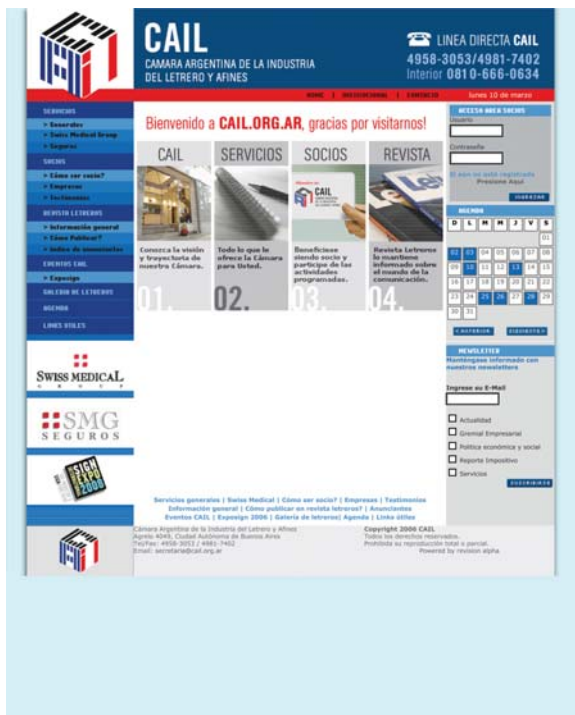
CAIL
CAMARA ARGENTINA DE LA INDUSTRIA DEL LETRERO Y AFINES

LINEA DIRECTA CAIL
4958-3053/4981-7402
Interior 0810-666-0634

HOME | INSTITUCIONAL | CONTACTO
lunes 10 de marzo

SERVICIOS
> Generales
> Swiss Medical Group
> Seguros
SOCIOS
> Cómo ser socio?
> Empresas
> Testimonios
REVISTA LETREROS
> Información general
> Cómo Publicar?
> Indice de anunciantes
EVENTOS CAIL
> Exposign
GALERIA DE LETREROS
AGENDA
LINKS UTILES

SWISS MEDICAL GROUP
SMG SEGUROS
SIGN 2006

Bienvenido a CAIL.ORG.AR, gracias por visitarnos!

CAIL
Conozca la visión y trayectoria de nuestra Cámara.
01.

SERVICIOS
Todo lo que le ofrece la Cámara para Usted.
02.

SOCIOS
Beneficiese siendo socio y participe de las actividades programadas.
03.

REVISTA
Revista Letreros lo mantiene informado sobre el mundo de la comunicación.
04.

ACCESO AREA SOCIOS
Usuario
Contraseña
Si aun no esta registrado Presione Aqui
INGRESAR

AGENDA
| D | L | M | M | J | V | S |
|---|---|---|---|---|---|---|
| | | | | | | 01 |
| 02 | 03 | 04 | 05 | 06 | 07 | 08 |
| 09 | 10 | 11 | 12 | 13 | 14 | 15 |
| 16 | 17 | 18 | 19 | 20 | 21 | 22 |
| 23 | 24 | 25 | 26 | 27 | 28 | 29 |
| 30 | 31 | | | | | |

< ANTERIOR   SIGUIENTE >

NEWSLETTER
Mantengase informado con nuestros newsletters
Ingrese su E-Mail
Actualidad
Gremial Empresarial
Politica economica y social
Reporte Impositivo
Servicios
SUSCRIBIRSE

Servicios generales | Swiss Medical | Cómo ser socio? | Empresas | Testimonios
Información general | Cómo publicar en revista letreros? | Anunciantes
Eventos CAIL | Exposign 2006 | Galeria de letreros | Agenda | Links Utiles

Camara Argentina de la Industria del Letrero y Afines
Agrelo 4049, Ciudad Autónoma de Buenos Aires
Tel/Fax: 4958-3053 / 4981-7402
Email: secretaria@cail.org.ar

Copyright 2006 CAIL
Todos los derechos reservados.
Prohibida su reproducción total o parcial.
Powered by revision alpha